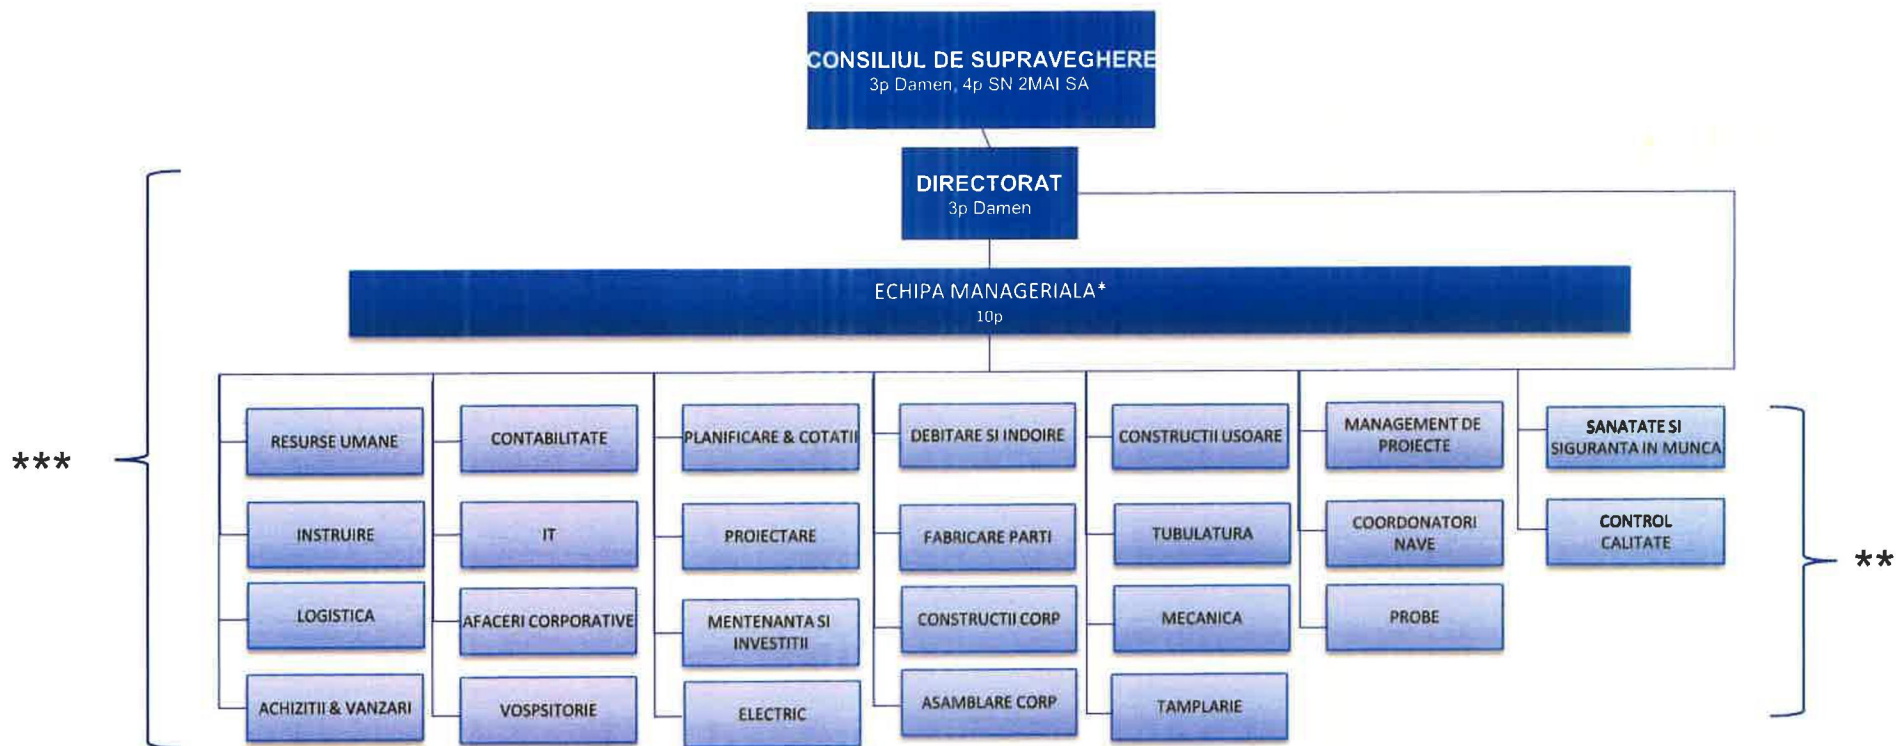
CONSILIUL DE SUPRAVEGHERE
3p Damen, 4p SN 2MAI SA

DIRECTORAT
3p Damen

ECHIPA MANAGERIALA*
10p

***

RESURSE UMANE
INSTRUIRE
LOGISTICA
ACHIZITII & VANZARI

CONTABILITATE
IT
AFACERI CORPORATIVE
VOSPSITORIE

PLANIFICARE & COTATII
PROIECTARE
MENTENANTA SI INVESTITII
ELECTRIC

DEBITARE SI INDOIRE
FABRICARE PARTI
CONSTRUCTII CORP
ASAMBLARE CORP

CONSTRUCTII USOARE
TUBULATURA
MECANICA
TAMPLARIE

MANAGEMENT DE PROIECTE
COORDONATORI NAVE
PROBE

SANATATE SI SIGURANTA IN MUNCA
CONTROL CALITATE

**